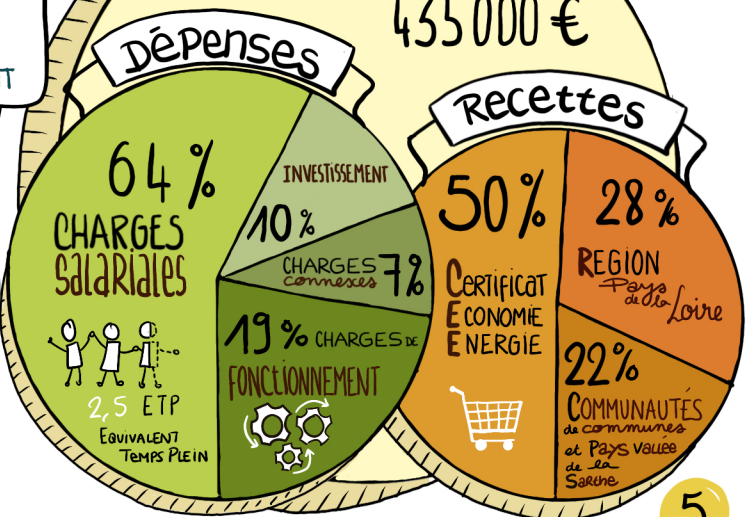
435 000 €

T

Dépenses

64 %
CHARGES
salariales

2,5 ETP
EQUIVALENT
TEMPS PLEIN

INVESTISSEMENT
10 %

CHARGES connexes 7%

19 % CHARGES DE
FONCTIONNEMENT

Recettes

50%
Certificat
Economie
Energie

28 %
REGION
Pays de la Loire

22%
COMMUNAUTÉS
de communes
et Pays vallée de la Sarthe

5